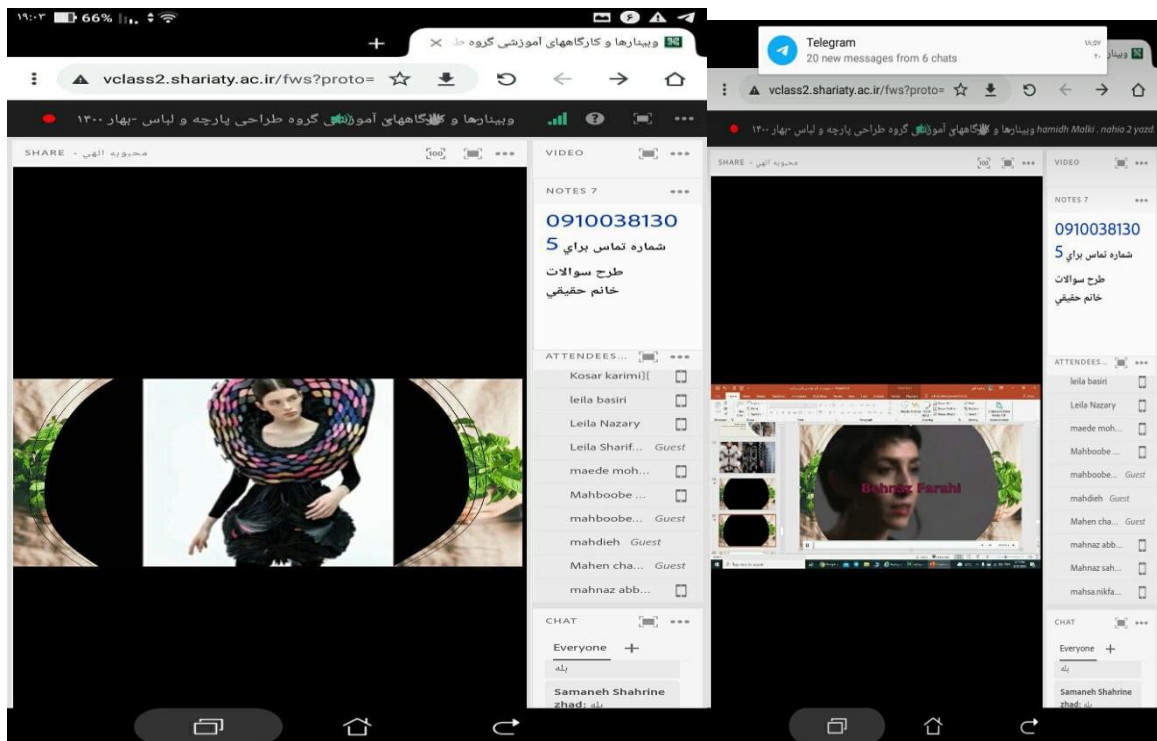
۱۹:۰۳ 66%

وبینارها و کارگاهای آموزشی گروه ط ×

vclass2.shariaty.ac.ir/fws?proto=

وبینارها و کارگاههای آموزشی گروه طراحی پارچه و لباس -بهار ۱۴۰۰

SHARE - محبوبه الهی

VIDEO

NOTES 7

0910038130
شماره تماس براي 5
طرح سوالات
خانم حقیقي

ATTENDEES...

Kosar karimi)[
leila basiri
Leila Nazary
Leila Sharif... Guest
maede moh...
Mahboobe ...
mahboobe... Guest
mahdieh Guest
Mahen cha... Guest
mahnaz abb...

CHAT

Everyone
بله
Samaneh Shahrine zhad: بله

Telegram
20 new messages from 6 chats

vclass2.shariaty.ac.ir/fws?proto=

وبینارها و کارگاههای آموزشی گروه طراحی پارچه و لباس -بهار ۱۴۰۰ hamidh Malki . nahid 2 yazd.

SHARE - محبوبه الهی

VIDEO

NOTES 7

0910038130
شماره تماس براي 5
طرح سوالات
خانم حقیقي

ATTENDEES...

leila basiri
Leila Nazary
maede moh...
Mahboobe ...
mahboobe... Guest
mahdieh Guest
Mahen cha... Guest
mahnaz abb...
Mahnaz sah...
mahsa.nikfa...

Behnaz Farahi

CHAT

Everyone
بله
Samaneh Shahrine zhad: بله